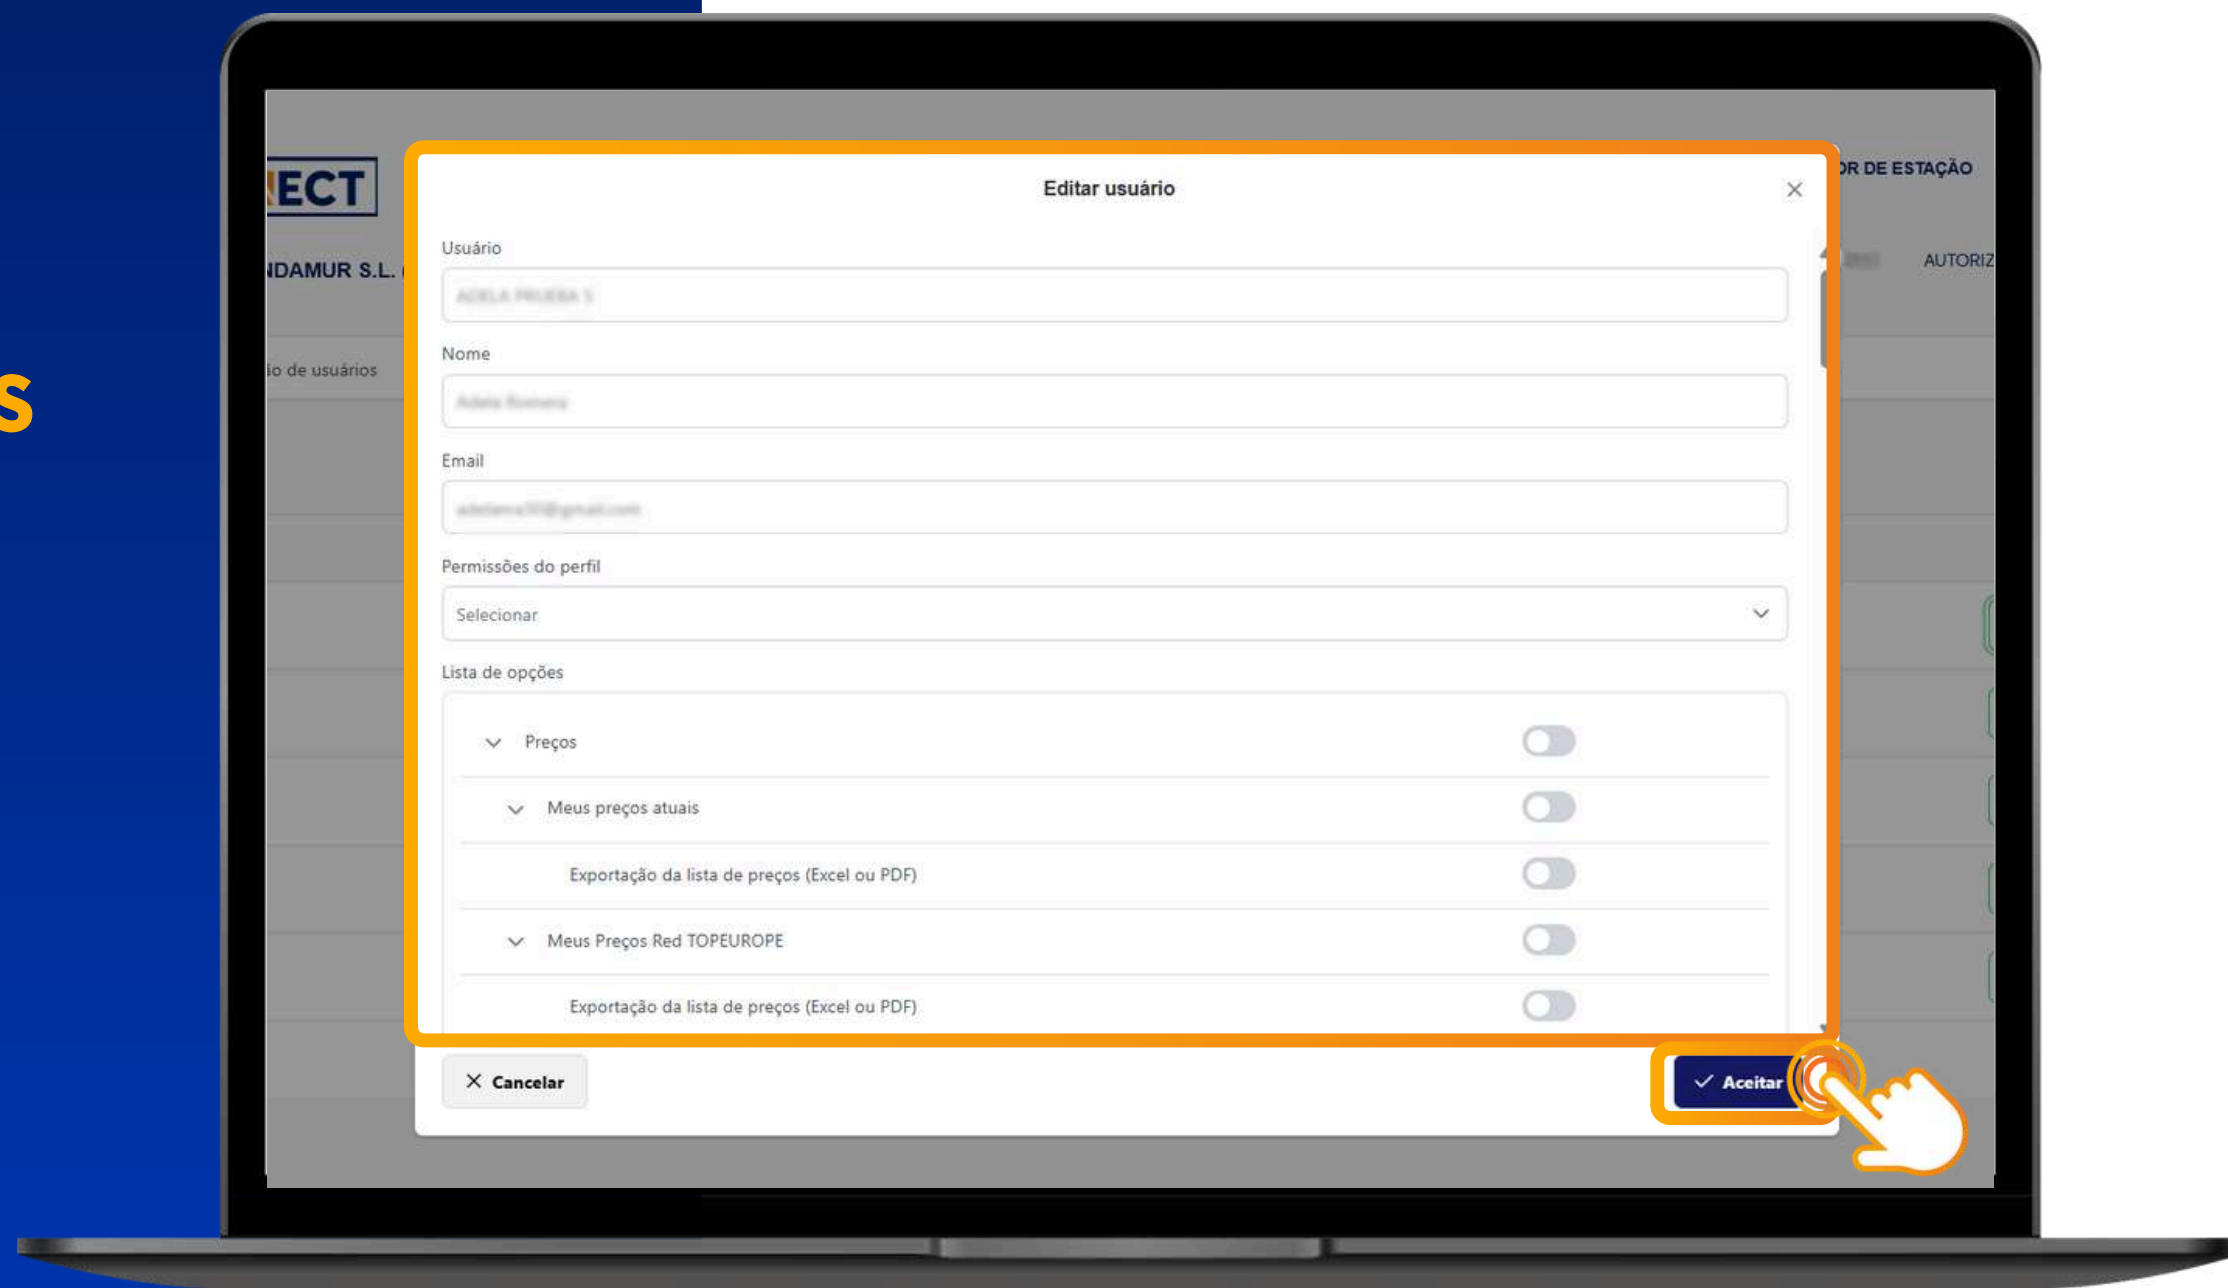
S

ECT

NDAMUR S.L.

io de usuários

R DE ESTAÇÃO

AUTORIZ

Editar usuário

Usuário

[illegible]

Nome

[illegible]

Email

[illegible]

Permissões do perfil

Selecionar

Lista de opções

Preços

Meus preços atuais

Exportação da lista de preços (Excel ou PDF)

Meus Preços Red TOPEUROPE

Exportação da lista de preços (Excel ou PDF)

Cancelar

Aceitar